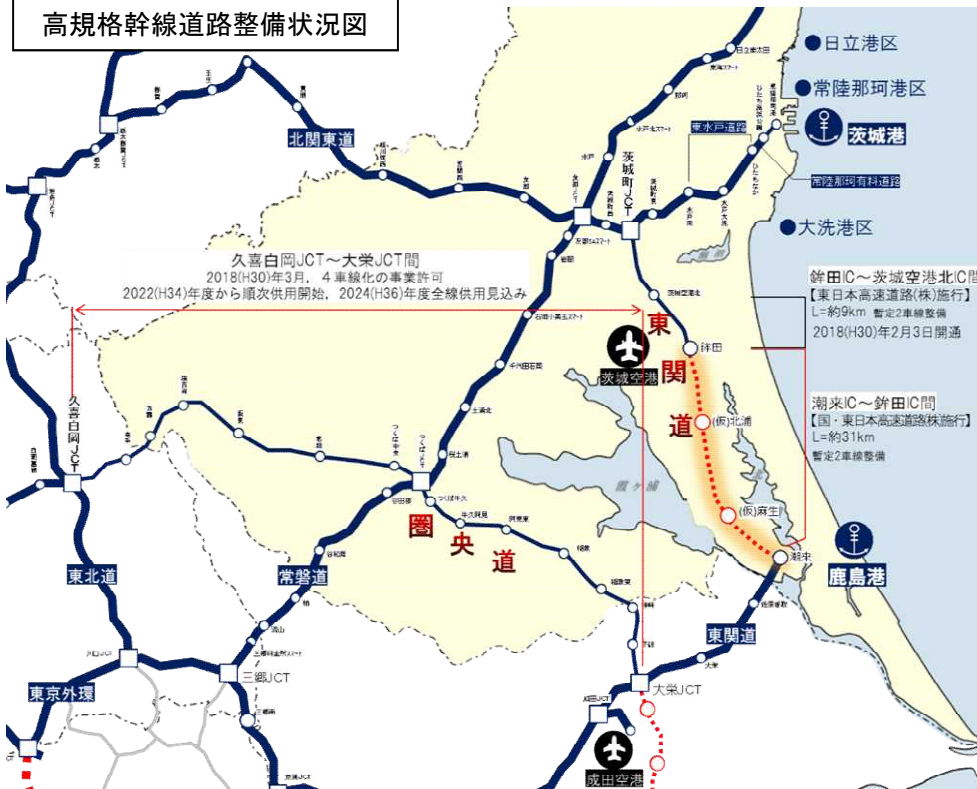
高規格幹線道路整備状況図

日立港区

常陸那珂港区

茨城港

大洗港区

北関東道

東水戸道路

常陸那珂有料道路

茨城町JCT

久喜白岡JCT～大栄JCT間
2018(H30)年3月、４車線化の事業許可
2022(H34)年度から順次供用開始，2024(H36)年度全線供用見込み

鉾田IC～茨城空港北IC間
【東日本高速道路(株)施行】
L=約9km 暫定2車線整備
2018(H30)年2月3日開通

潮来IC～鉾田IC間
【国・東日本高速道路(株)施行】
L=約31km
暫定2車線整備

東関道

茨城空港

鉾田

(仮)北浦

(仮)麻生

潮来

鹿島港

久喜白岡JCT

圏央道

つくばJCT

常磐道

東北道

東関道

三郷JCT

大栄JCT

東京外環

成田空港

霞ヶ浦